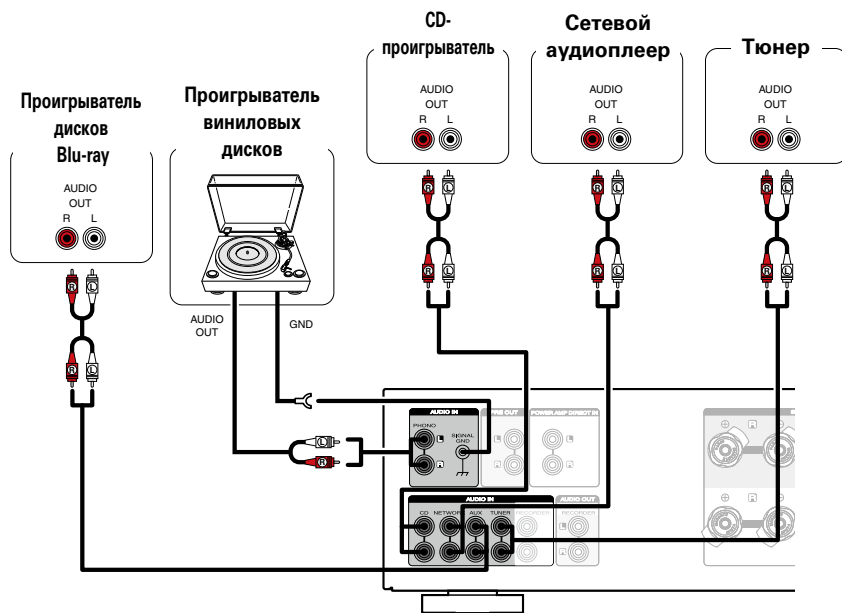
Проигрыватель дисков Blu-ray

AUDIO OUT
R L

Проигрыватель виниловых дисков

AUDIO OUT

GND

CD-проигрыватель

AUDIO OUT
R L

Сетевой аудиоплеер

AUDIO OUT
R L

Тюнер

AUDIO OUT
R L

AUDIO IN
PHONO
L
R
SIGNAL GND
PRE OUT
POWER AMP DIRECT IN

AUDIO IN
CD NETWORK AUX TUNER RECORDER
AUDIO OUT
RECORDER